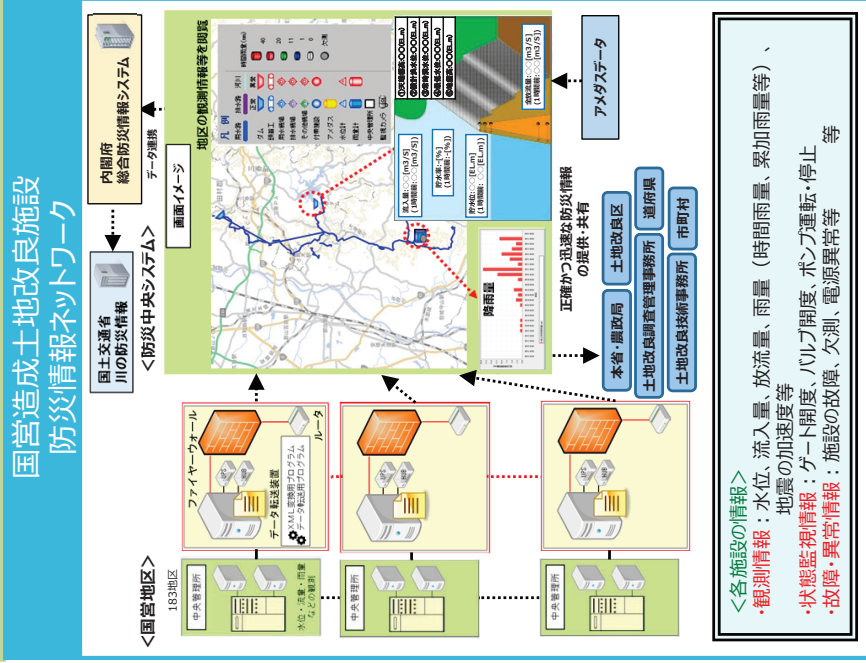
国営造成土地改良施設
防災情報ネットワーク

内閣府
総合防災情報システム

データ連携

国土交通省
川の防災情報

<防災中央システム>

画面イメージ

地区の観測情報等を閲覧

凡例

降雨量

流入量:○○[m3/S]
(1時間前:○○[m3/S])

貯水位:○○[EL.m]
(1時間前:○○[EL.m])

貯水率:○○[%]
(1時間前:○○[%])

放流量:○○[m3/S]
(1時間前:○○[m3/S])

アメダスデータ

正確かつ迅速な防災情報の提供・共有

本省・農政局

土地改良調査管理事務所

土地改良技術事務所

土地改良区

都道府県

市町村

<国営地区>

183地区

中央管理所

水位・流量・雨量などの観測

ファイヤーウォール

ルータ

データ転送装置

XML変換用プログラム
データ転送用プログラム

<各施設の情報>
・観測情報:水位、流入量、放流量、雨量 (時間雨量、累加雨量等)、地震の加速度等
・状態監視情報:ゲート開度、バルブ開度、ポンプ運転・停止等
・故障・異常情報:施設の故障、欠測、電源異常等